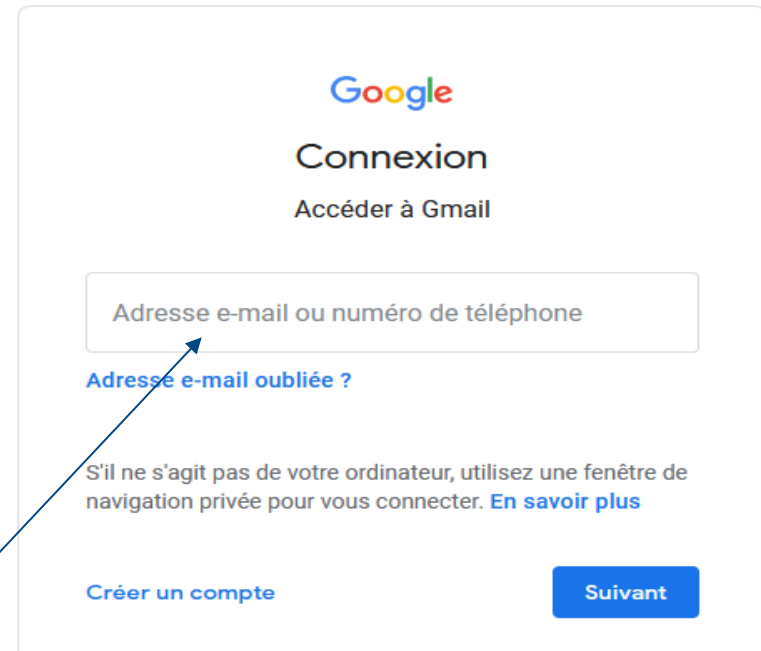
Google

Connexion

Accéder à Gmail

Adresse e-mail ou numéro de téléphone

Adresse e-mail oubliée ?

S'il ne s'agit pas de votre ordinateur, utilisez une fenêtre de navigation privée pour vous connecter. En savoir plus

Créer un compte

Suivant